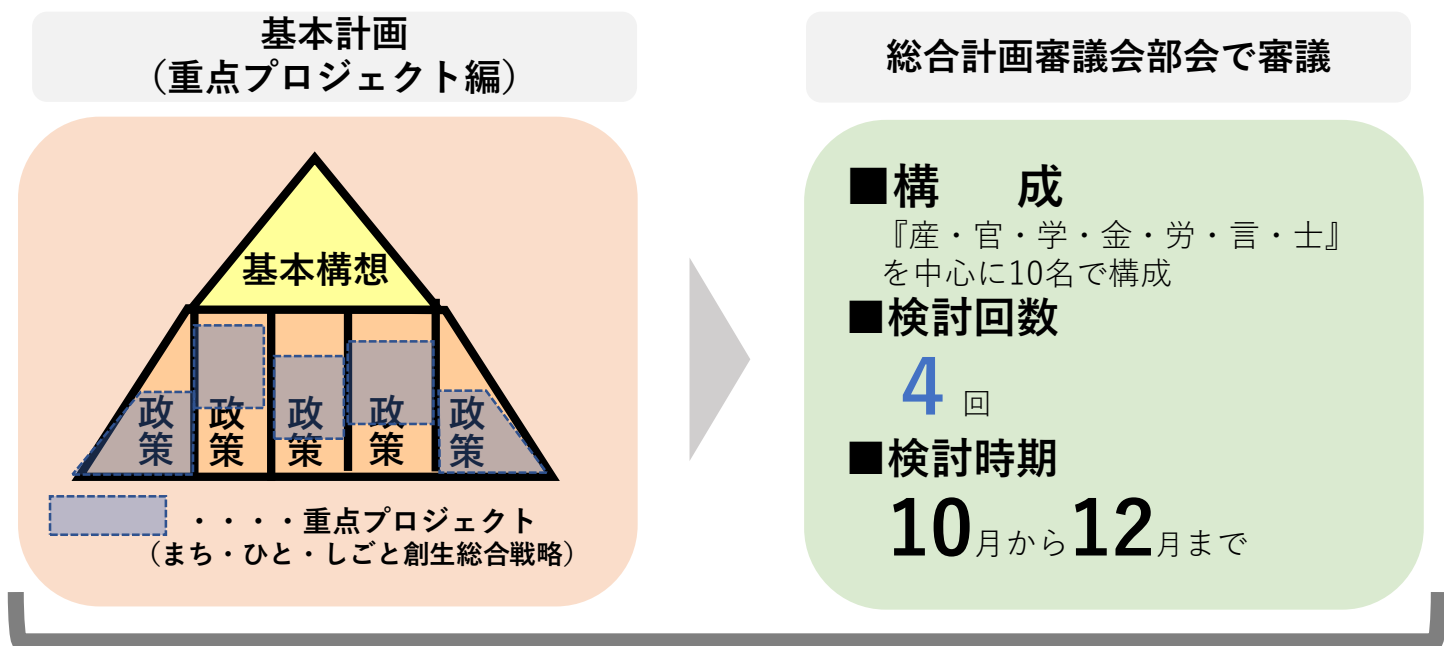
基本計画
（重点プロジェクト編）

基本構想

政策 政策 政策 政策 政策

・・・・重点プロジェクト
（まち・ひと・しごと創生総合戦略）

総合計画審議会部会で審議

■構　成
『産・官・学・金・労・言・士』
を中心に10名で構成

■検討回数
4 回

■検討時期
10月から12月まで